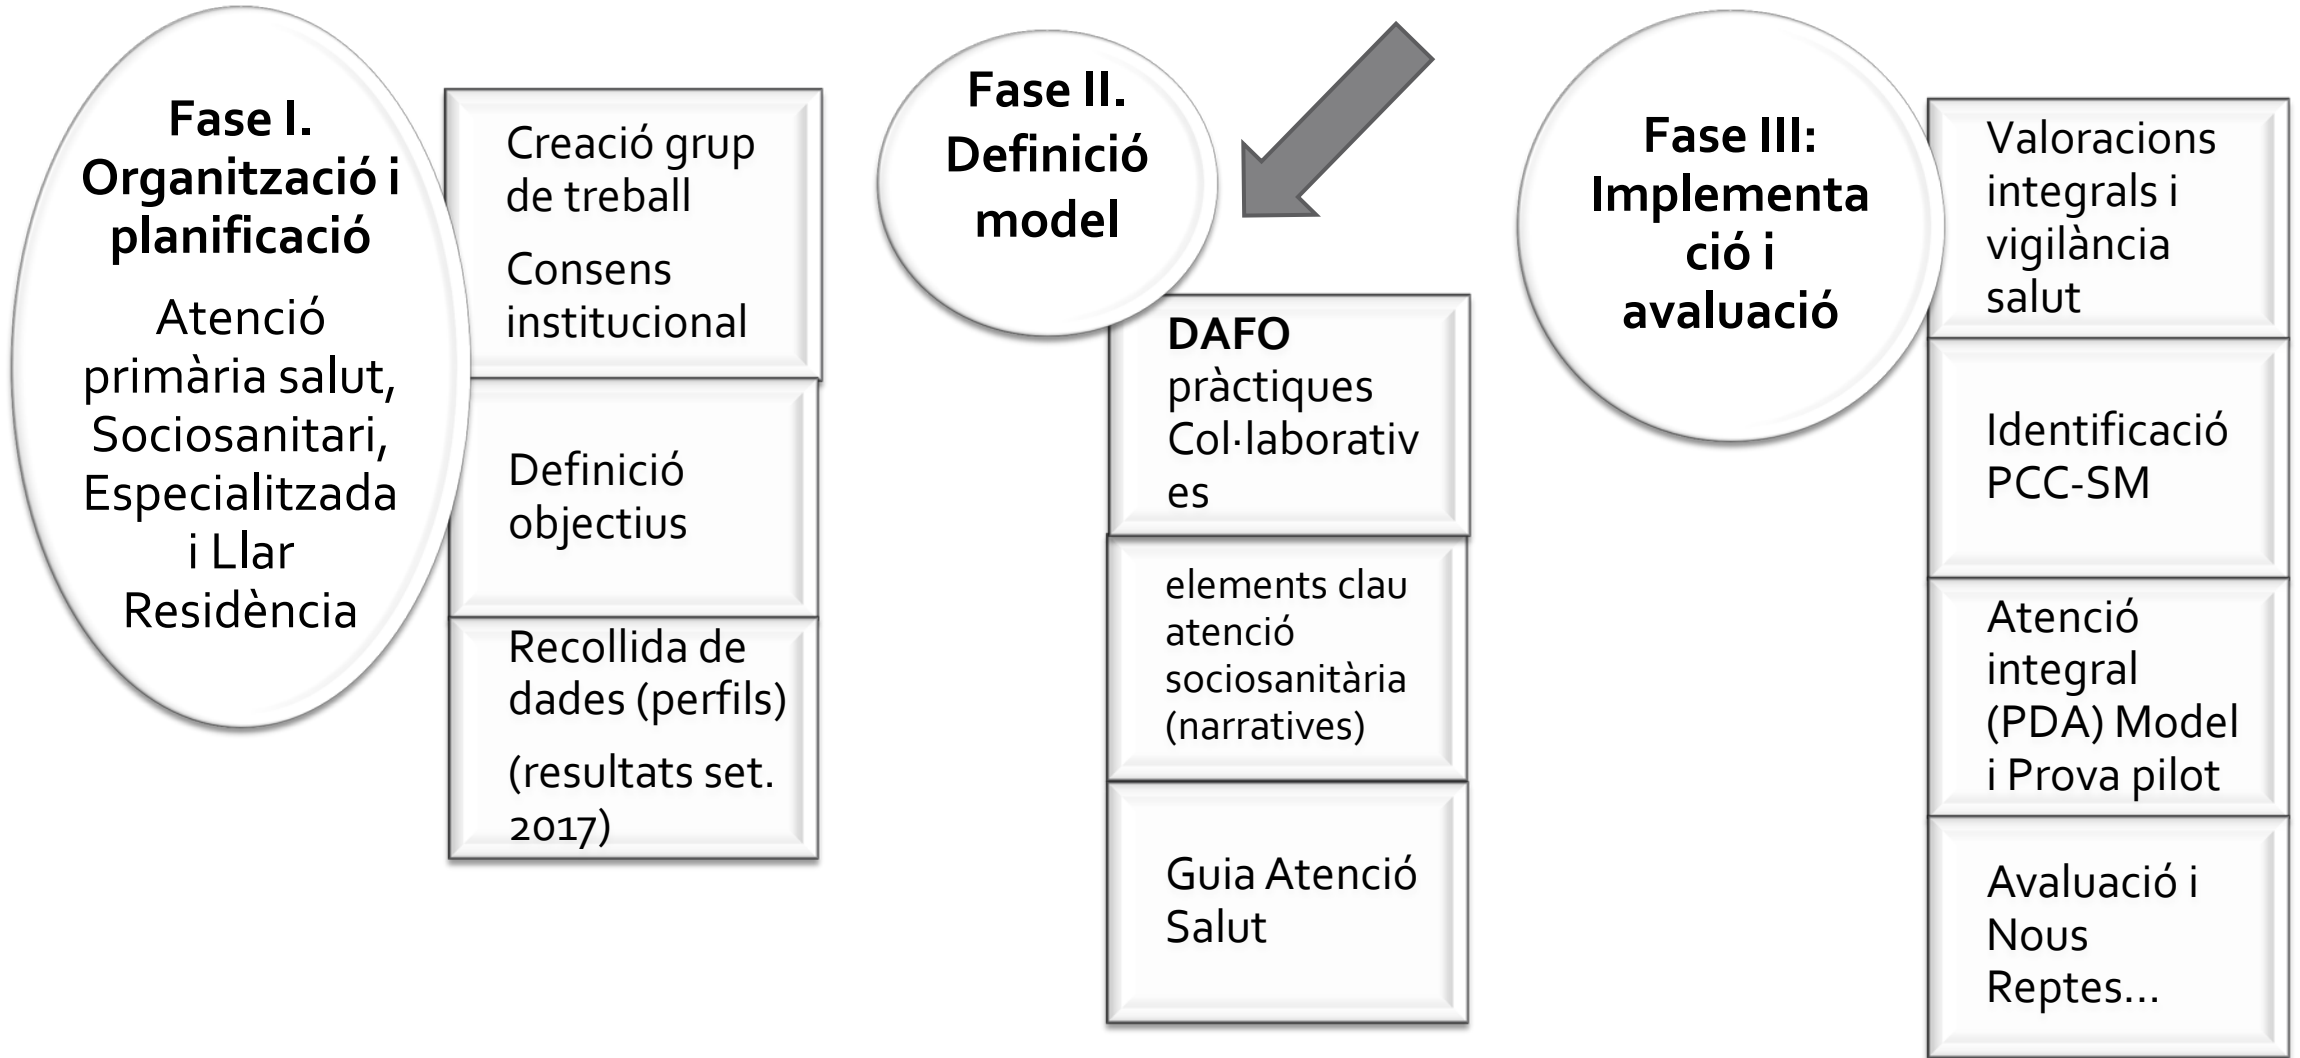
Fase I. Organització i planificació

Atenció primària salut, Sociosanitari, Especialitzada i Llar Residència

Creació grup de treball

Consens institucional

Definició objectius

Recollida de dades (perfils)

(resultats set. 2017)

Fase II. Definició model

DAFO pràctiques Col·laboratives

elements clau atenció sociosanitària (narratives)

Guia Atenció Salut

Fase III: Implementació i avaluació

Valoracions integrals i vigilància salut

Identificació PCC-SM

Atenció integral (PDA) Model i Prova pilot

Avaluació i Nous Reptes...